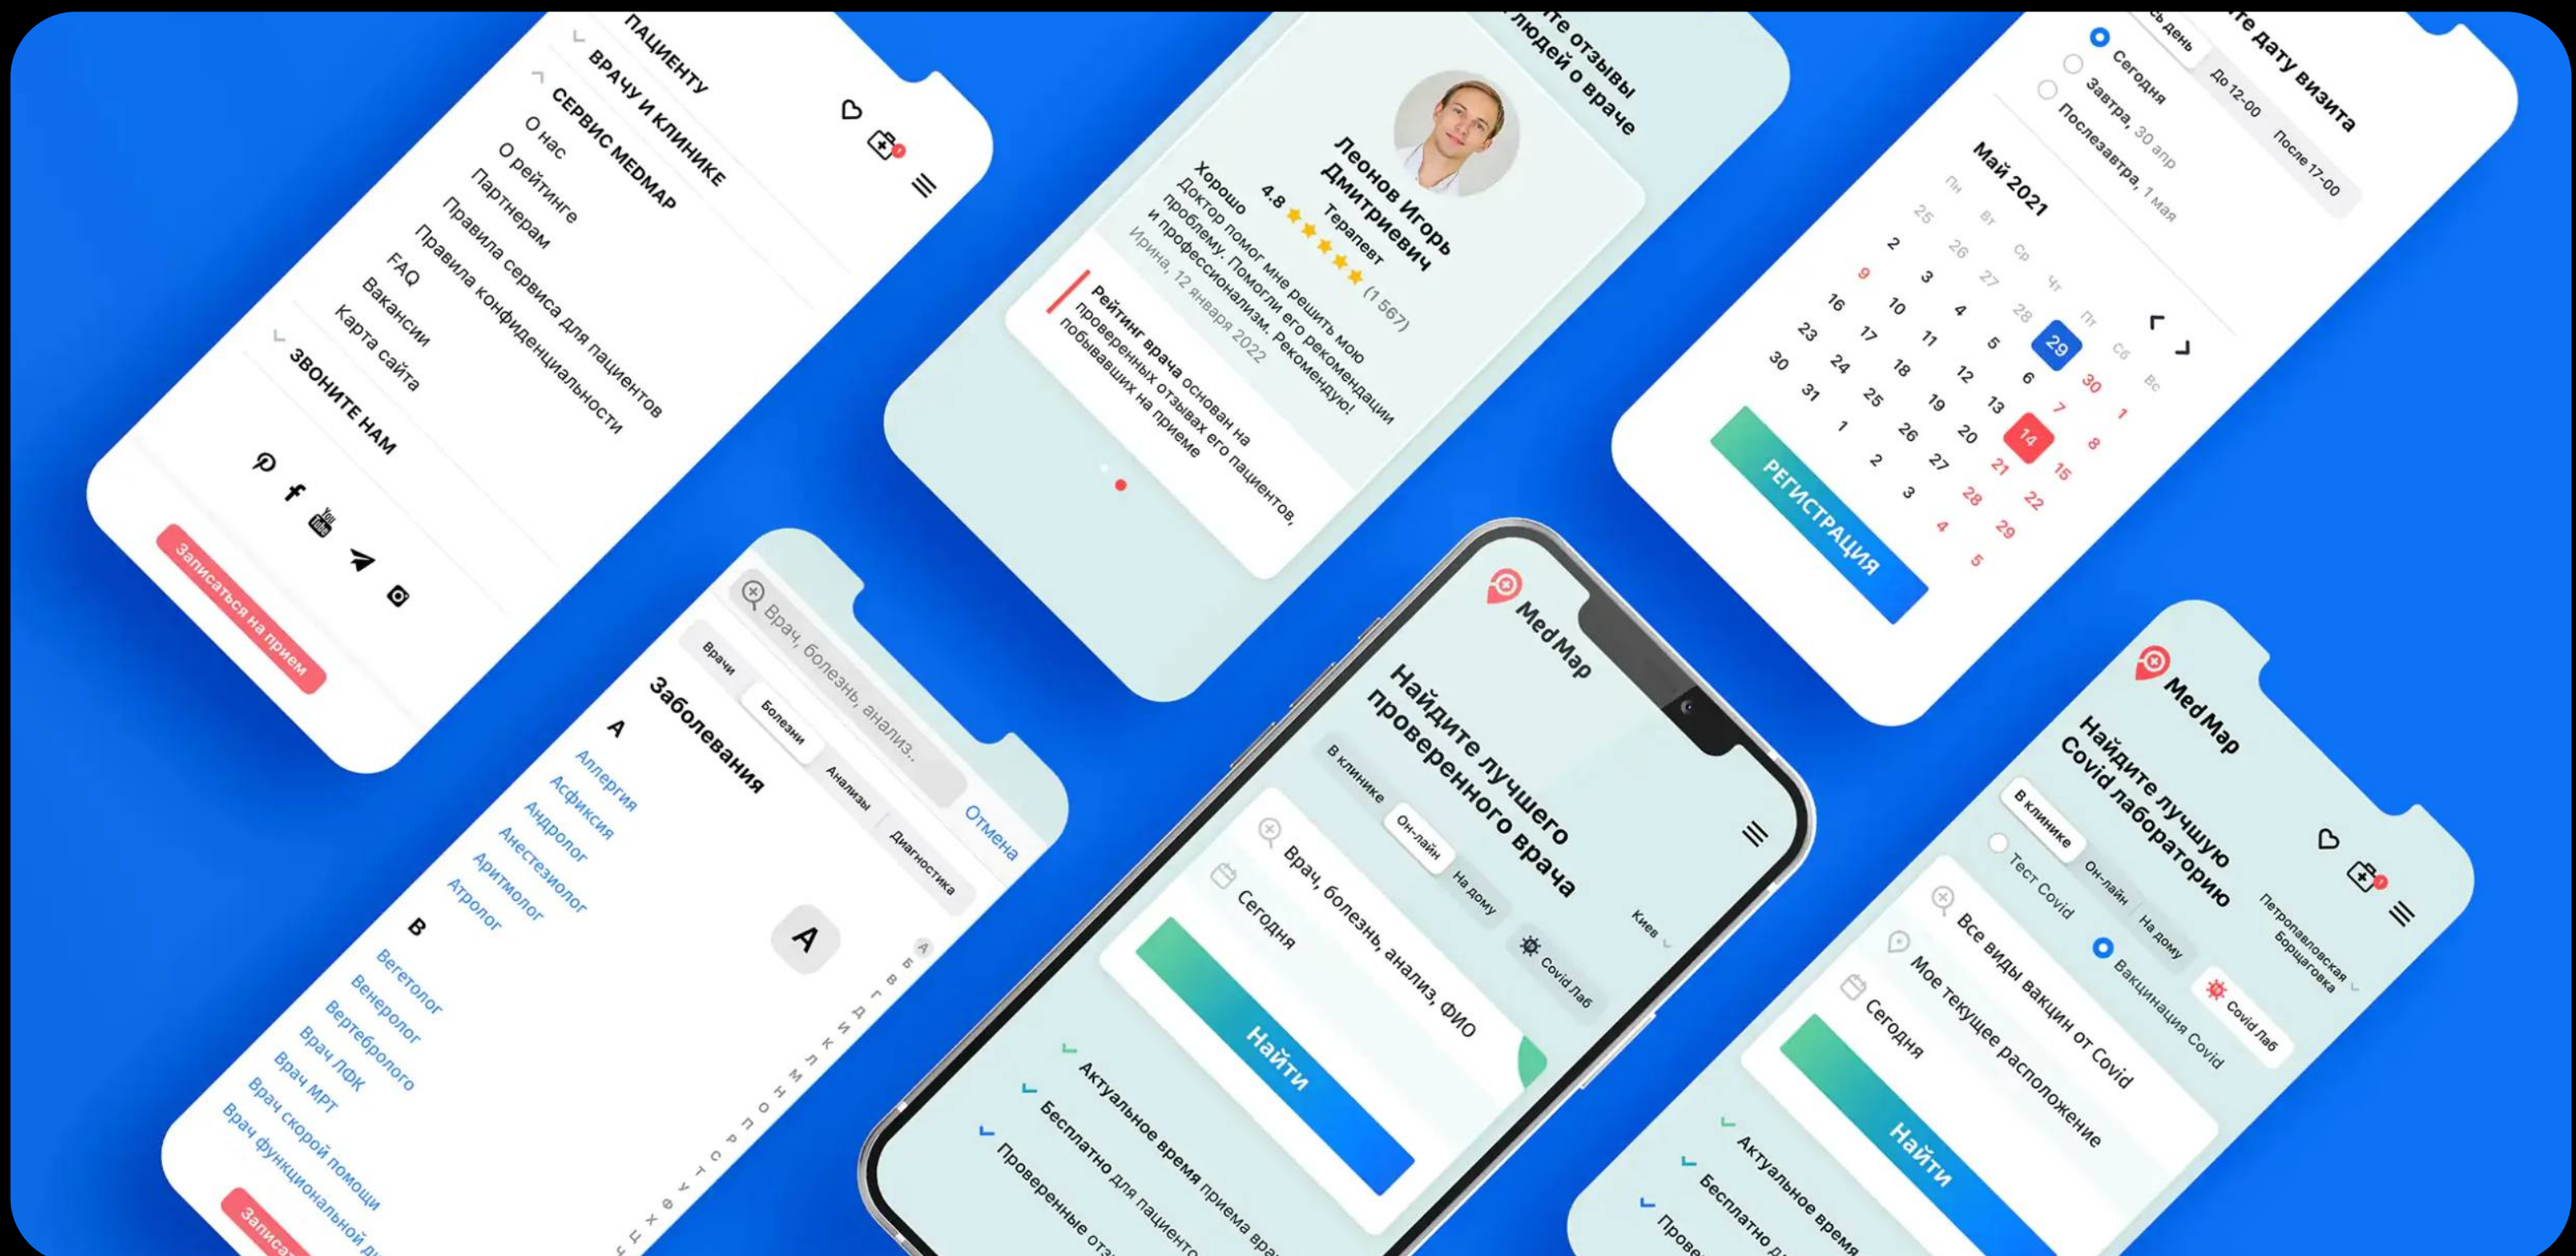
ПАЦИЕНТУ
ВРАЧУ И КЛИНИКЕ
СЕРВИС MEDMAP
О нас
О рейтинге
Партнерам
Правила сервиса для пациентов
Правила конфиденциальности
FAQ
Вакансии
Карта сайта
ЗВОНИТЕ НАМ

Записаться на прием

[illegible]те отзывы людей о враче
Леонов Игорь Дмитриевич
Терапевт
4.8 (1 567)
Хорошо
Доктор помог мне решить мою проблему. Помогли его рекомендации и профессионализм. Рекомендую!
Ирина, 12 января 2022
Рейтинг врача основан на проверенных отзывах его пациентов, побывавших на приеме

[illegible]те дату визита
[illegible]сь день
До 12-00
После 17-00
Сегодня
Завтра, 30 апр
Послезавтра, 1 мая
Май 2021
Пн Вт Ср Чт Пт Сб Вс
25 26 27 28 29 30 1
2 3 4 5 6 7 8
9 10 11 12 13 14 15
16 17 18 19 20 21 22
23 24 25 26 27 28 29
30 31 1 2 3 4 5
РЕГИСТРАЦИЯ

Врач, болезнь, анализ...
Отмена
Врачи
Болезни
Анализы
Диагностика
Заболевания
А
Аллергия
Асфиксия
Андролог
Анестезиолог
Аритмолог
Атролог
В
Веретолог
Венеролог
Вертебролого
Врач ЛФК
Врач МРТ
Врач скорой помощи
Врач функциональной ди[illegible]
А
А Б В Г Д И К Л М Н О П Р С Т У Ф Х Ц
Записа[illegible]

Med Map
Найдите лучшего проверенного врача
Киев
В клинике
Он-лайн
На дому
Covid лаб
Врач, болезнь, анализ, ФИО
Сегодня
Найти
Актуальное время приема вра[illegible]
Бесплатно для пациенто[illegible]
Проверенные отз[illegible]

Med Map
Найдите лучшую Covid лабораторию
Петропавловская Борщаговка
В клинике
Он-лайн
На дому
Covid лаб
Тест Covid
Вакцинация Covid
Все виды вакцин от Covid
Мое текущее расположение
Сегодня
Найти
Актуальное время
Бесплатно д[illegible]
Прове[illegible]